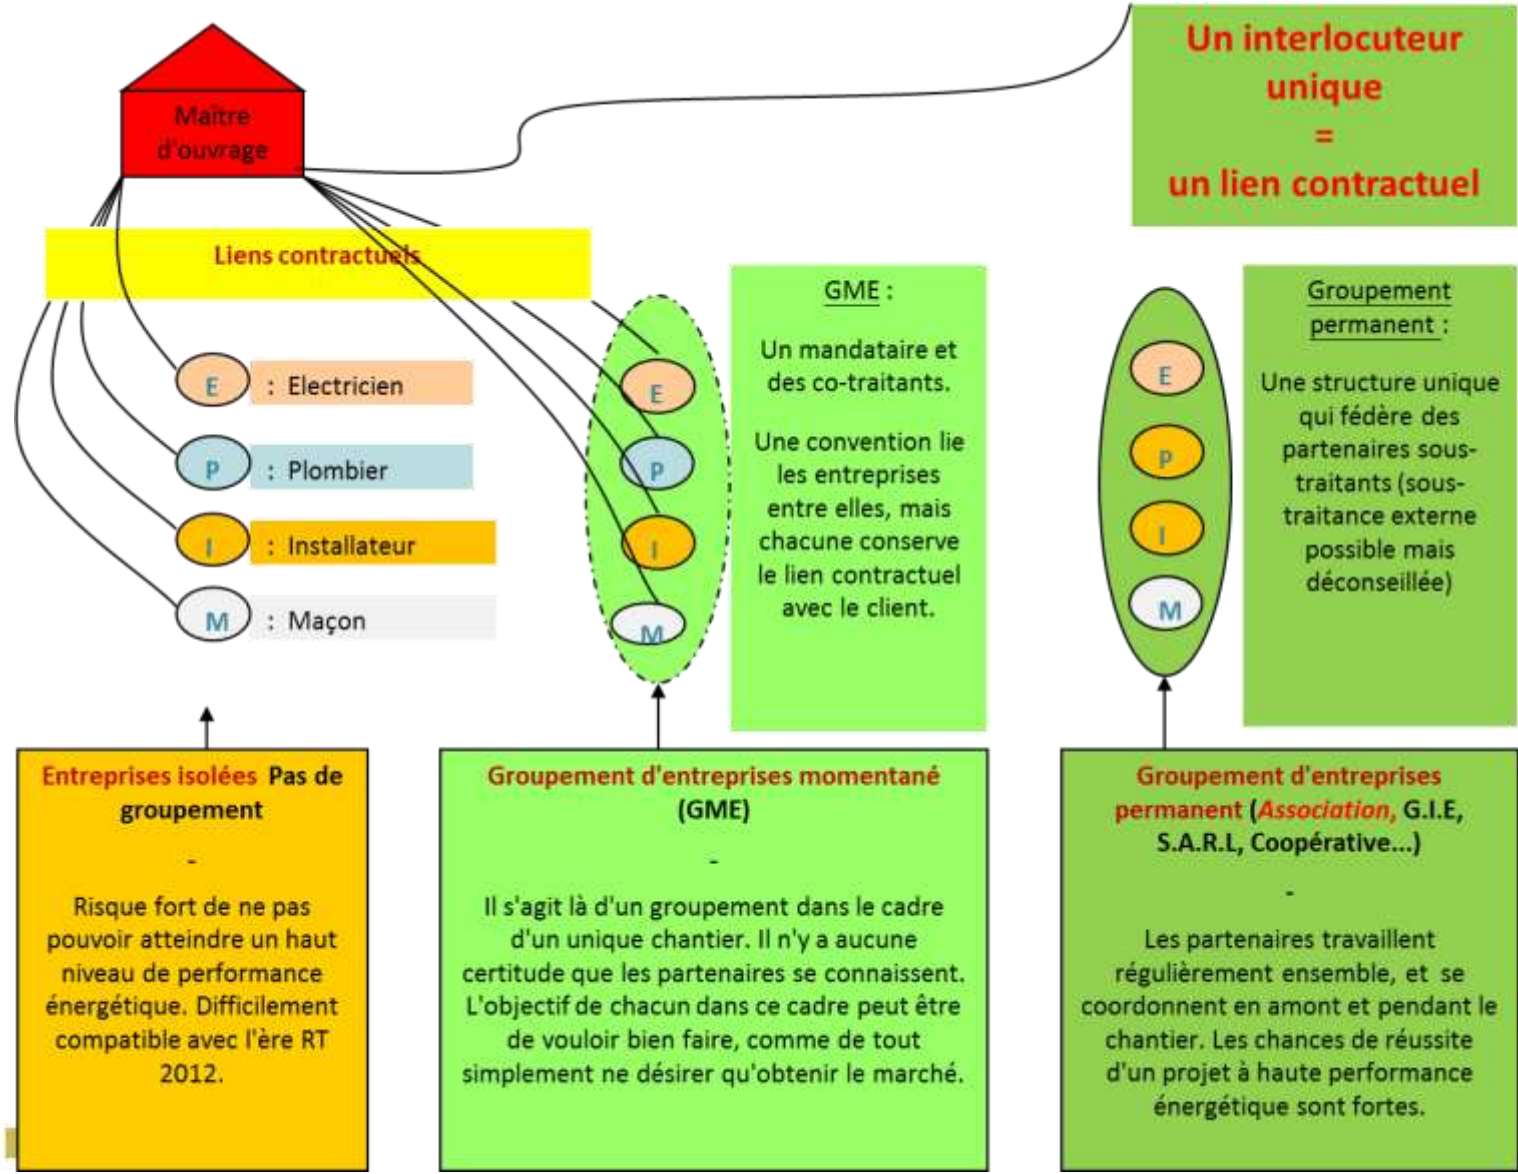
Maitre d'ouvrage

Un interlocuteur unique = un lien contractuel

Liens contractuels

E : Electricien

P : Plombier

I : Installateur

M : Maçon

E
P
I
M

GME :

Un mandataire et des co-traitants.

Une convention lie les entreprises entre elles, mais chacune conserve le lien contractuel avec le client.

E
P
I
M

Groupement permanent :

Une structure unique qui fédère des partenaires sous-traitants (sous-traitance externe possible mais déconseillée)

Entreprises isolées Pas de groupement

-

Risque fort de ne pas pouvoir atteindre un haut niveau de performance énergétique. Difficilement compatible avec l'ère RT 2012.

Groupement d'entreprises momentané (GME)

-

Il s'agit là d'un groupement dans le cadre d'un unique chantier. Il n'y a aucune certitude que les partenaires se connaissent. L'objectif de chacun dans ce cadre peut être de vouloir bien faire, comme de tout simplement ne désirer qu'obtenir le marché.

Groupement d'entreprises permanent (Association, G.I.E, S.A.R.L, Coopérative...)

-

Les partenaires travaillent régulièrement ensemble, et se coordonnent en amont et pendant le chantier. Les chances de réussite d'un projet à haute performance énergétique sont fortes.